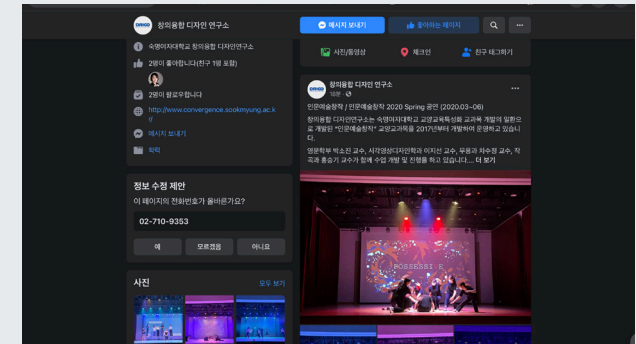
창의융합 디자인 연구소

메시지 보내기
좋아하는 페이지

숙명여자대학교 창의융합 디자인연구소

2명이 좋아합니다(친구 1명 포함)

2명이 팔로우합니다

http://www.convergence.sookmyung.ac.kr/

메시지 보내기

학교

정보 수정 제안

이 페이지의 전화번호가 올바른가요?

02-710-9353

예
모르겠음
아니요

사진
모두 보기

사진/동영상
체크인
친구 태그하기

창의융합 디자인 연구소
18분

인문예술창작 / 인문예술창작 2020 Spring 공연 (2020.03~06)

창의융합 디자인연구소는 숙명여자대학교 교양교육특성화 교과목 개발의 일환으로 개발된 "인문예술창작" 교양교과목을 2017년부터 개발하여 운영하고 있습니다.

영문학부 박소진 교수, 시각영상디자인학과 이지선 교수, 무용과 차수정 교수, 작곡과 홍승기 교수가 함께 수업 개발 및 진행을 하고 있습니다.... 더 보기

POSSESSI